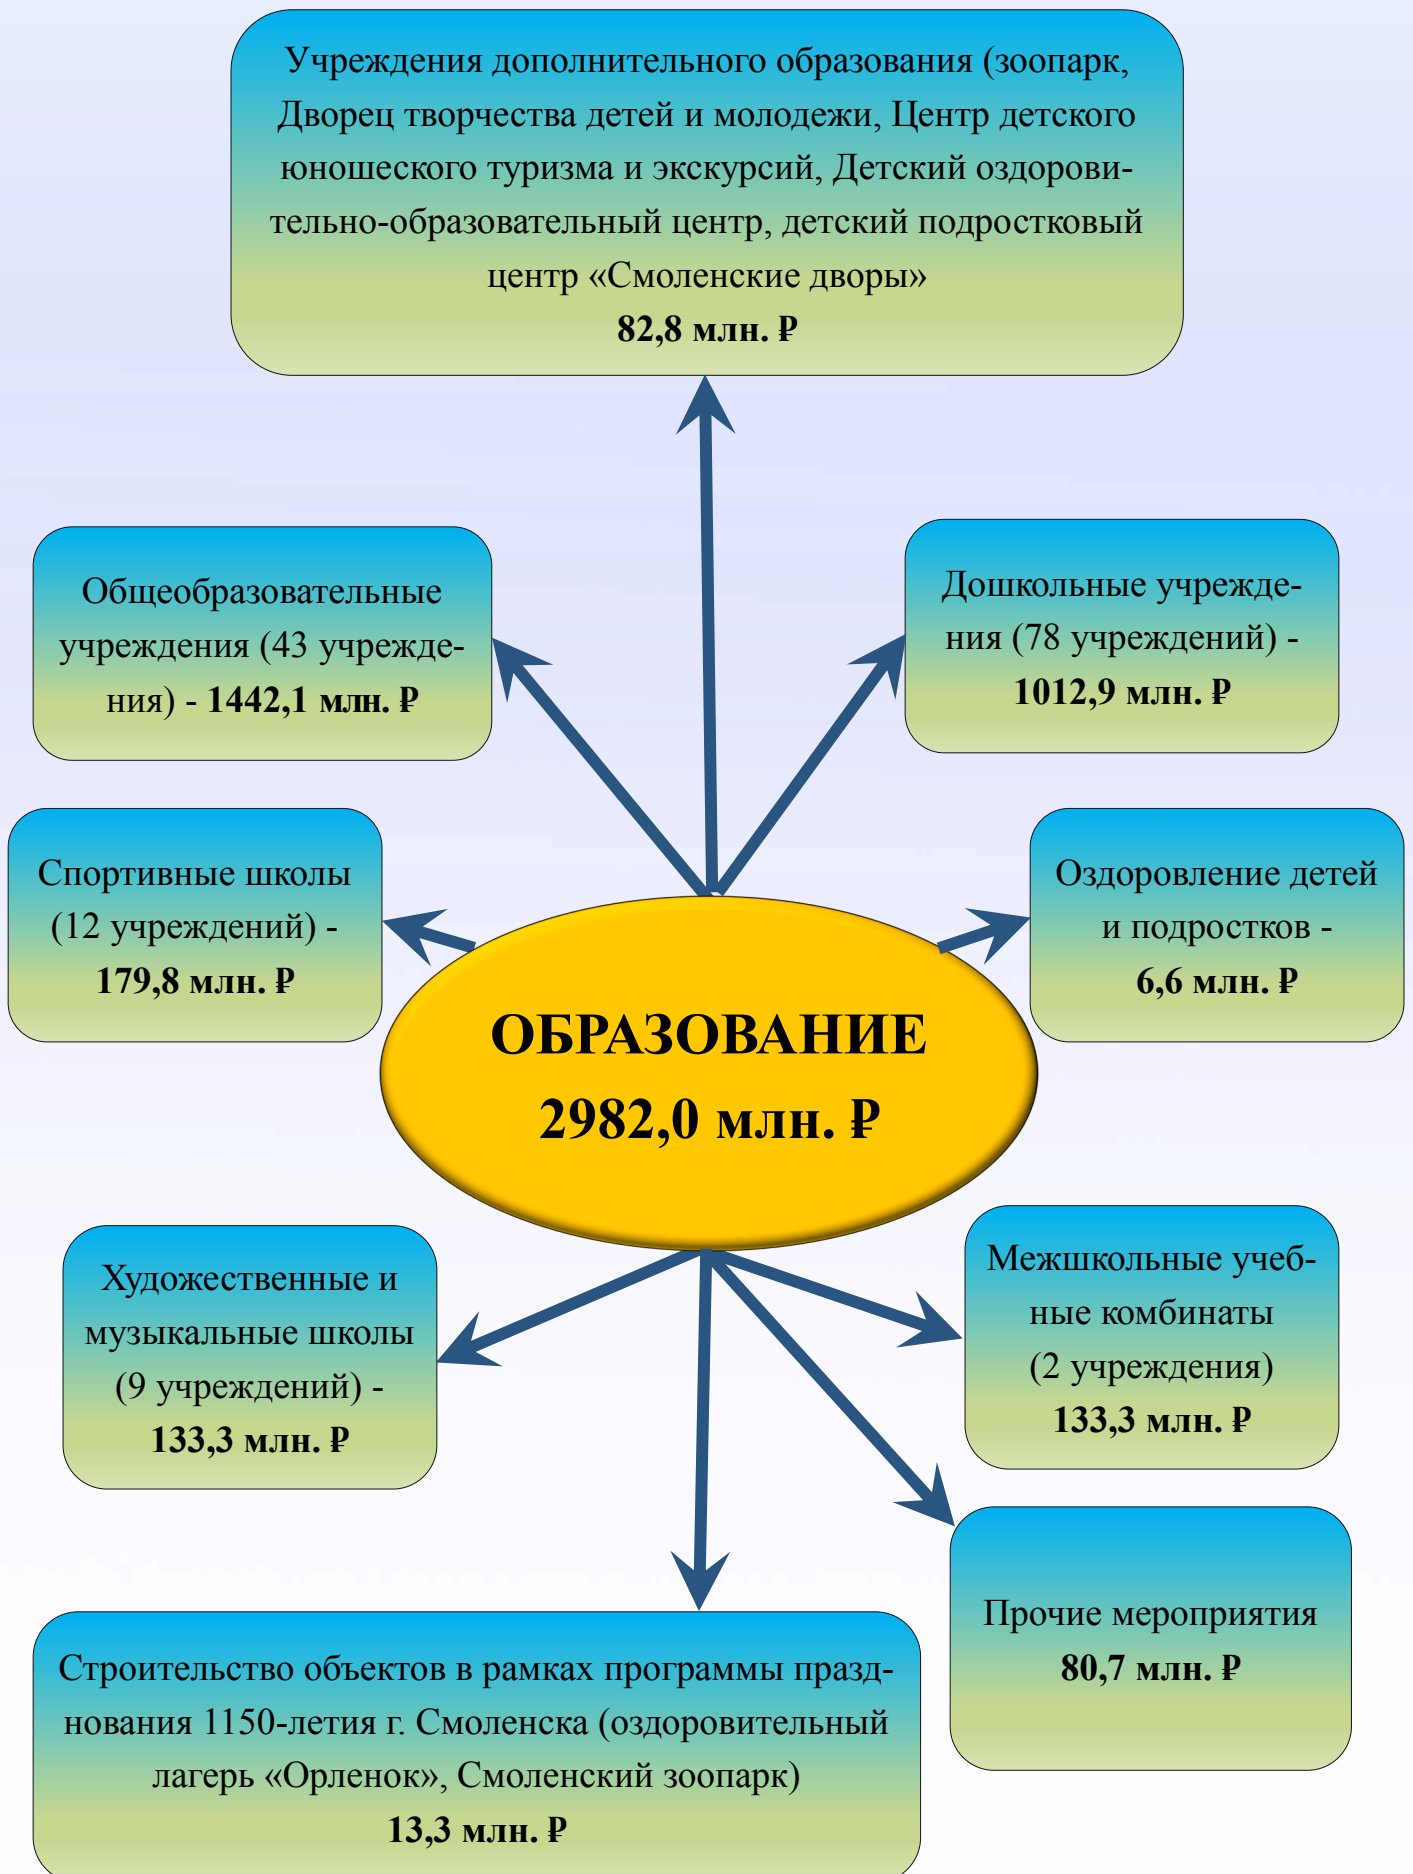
Учреждения дополнительного образования (зоопарк, Дворец творчества детей и молодежи, Центр детского юношеского туризма и экскурсий, Детский оздоровительно-образовательный центр, детский подростковый центр «Смоленские дворы»
82,8 млн. ₽

Общеобразовательные учреждения (43 учреждения) - 1442,1 млн. ₽

Дошкольные учреждения (78 учреждений) - 1012,9 млн. ₽

Спортивные школы (12 учреждений) - 179,8 млн. ₽

Оздоровление детей и подростков - 6,6 млн. ₽

ОБРАЗОВАНИЕ
2982,0 млн. ₽

Художественные и музыкальные школы (9 учреждений) - 133,3 млн. ₽

Межшкольные учебные комбинаты (2 учреждения) 133,3 млн. ₽

Прочие мероприятия
80,7 млн. ₽

Строительство объектов в рамках программы празднования 1150-летия г. Смоленска (оздоровительный лагерь «Орленок», Смоленский зоопарк)
13,3 млн. ₽